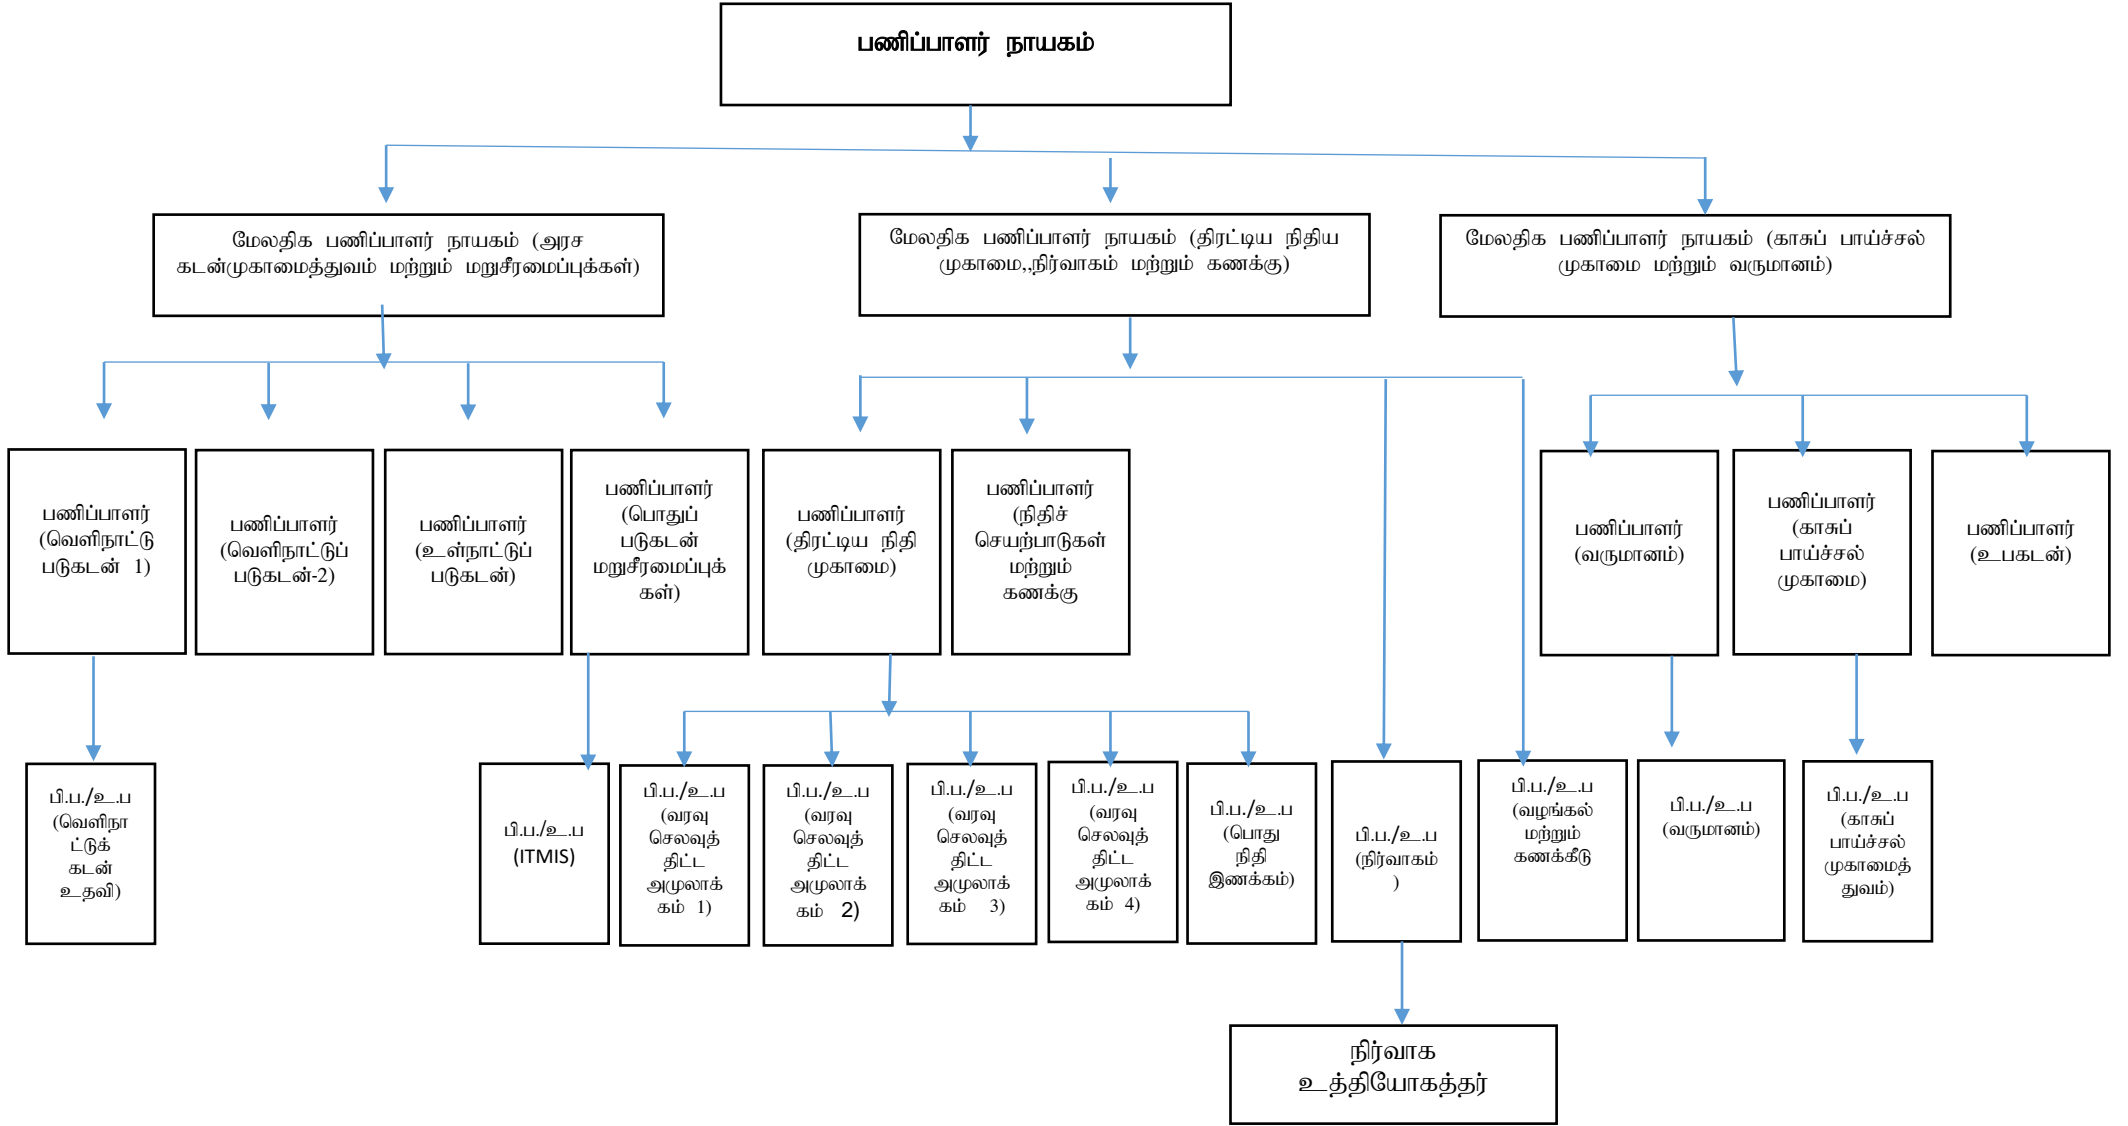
பணிப்பாளர் நாயகம்

மேலதிக பணிப்பாளர் நாயகம் (அரச கடன்முகாமைத்துவம் மற்றும் மறுசீரமைப்புக்கள்)

மேலதிக பணிப்பாளர் நாயகம் (திரட்டிய நிதிய முகாமை,,நிர்வாகம் மற்றும் கணக்கு)

மேலதிக பணிப்பாளர் நாயகம் (காசுப் பாய்ச்சல் முகாமை மற்றும் வருமானம்)

பணிப்பாளர் (வெளிநாட்டு படுகடன் 1)

பணிப்பாளர் (வெளிநாட்டுப் படுகடன்-2)

பணிப்பாளர் (உள்நாட்டுப் படுகடன்)

பணிப்பாளர் (பொதுப் படுகடன் மறுசீரமைப்புக் கள்)

பணிப்பாளர் (திரட்டிய நிதி முகாமை)

பணிப்பாளர் (நிதிச் செயற்பாடுகள் மற்றும் கணக்கு

பணிப்பாளர் (வருமானம்)

பணிப்பாளர் (காசுப் பாய்ச்சல் முகாமை)

பணிப்பாளர் (உபகடன்)

பி.ப./உ.ப (வெளிநா ட்டுக் கடன் உதவி)

பி.ப./உ.ப (ITMIS)

பி.ப./உ.ப (வரவு செலவுத் திட்ட அமுலாக் கம் 1)

பி.ப./உ.ப (வரவு செலவுத் திட்ட அமுலாக் கம் 2)

பி.ப./உ.ப (வரவு செலவுத் திட்ட அமுலாக் கம் 3)

பி.ப./உ.ப (வரவு செலவுத் திட்ட அமுலாக் கம் 4)

பி.ப./உ.ப (பொது நிதி இணக்கம்)

பி.ப./உ.ப (நிர்வாகம் )

பி.ப./உ.ப (வழங்கல் மற்றும் கணக்கீடு

பி.ப./உ.ப (வருமானம்)

பி.ப./உ.ப (காசுப் பாய்ச்சல் முகாமைத் துவம்)

நிர்வாக உத்தியோகத்தர்